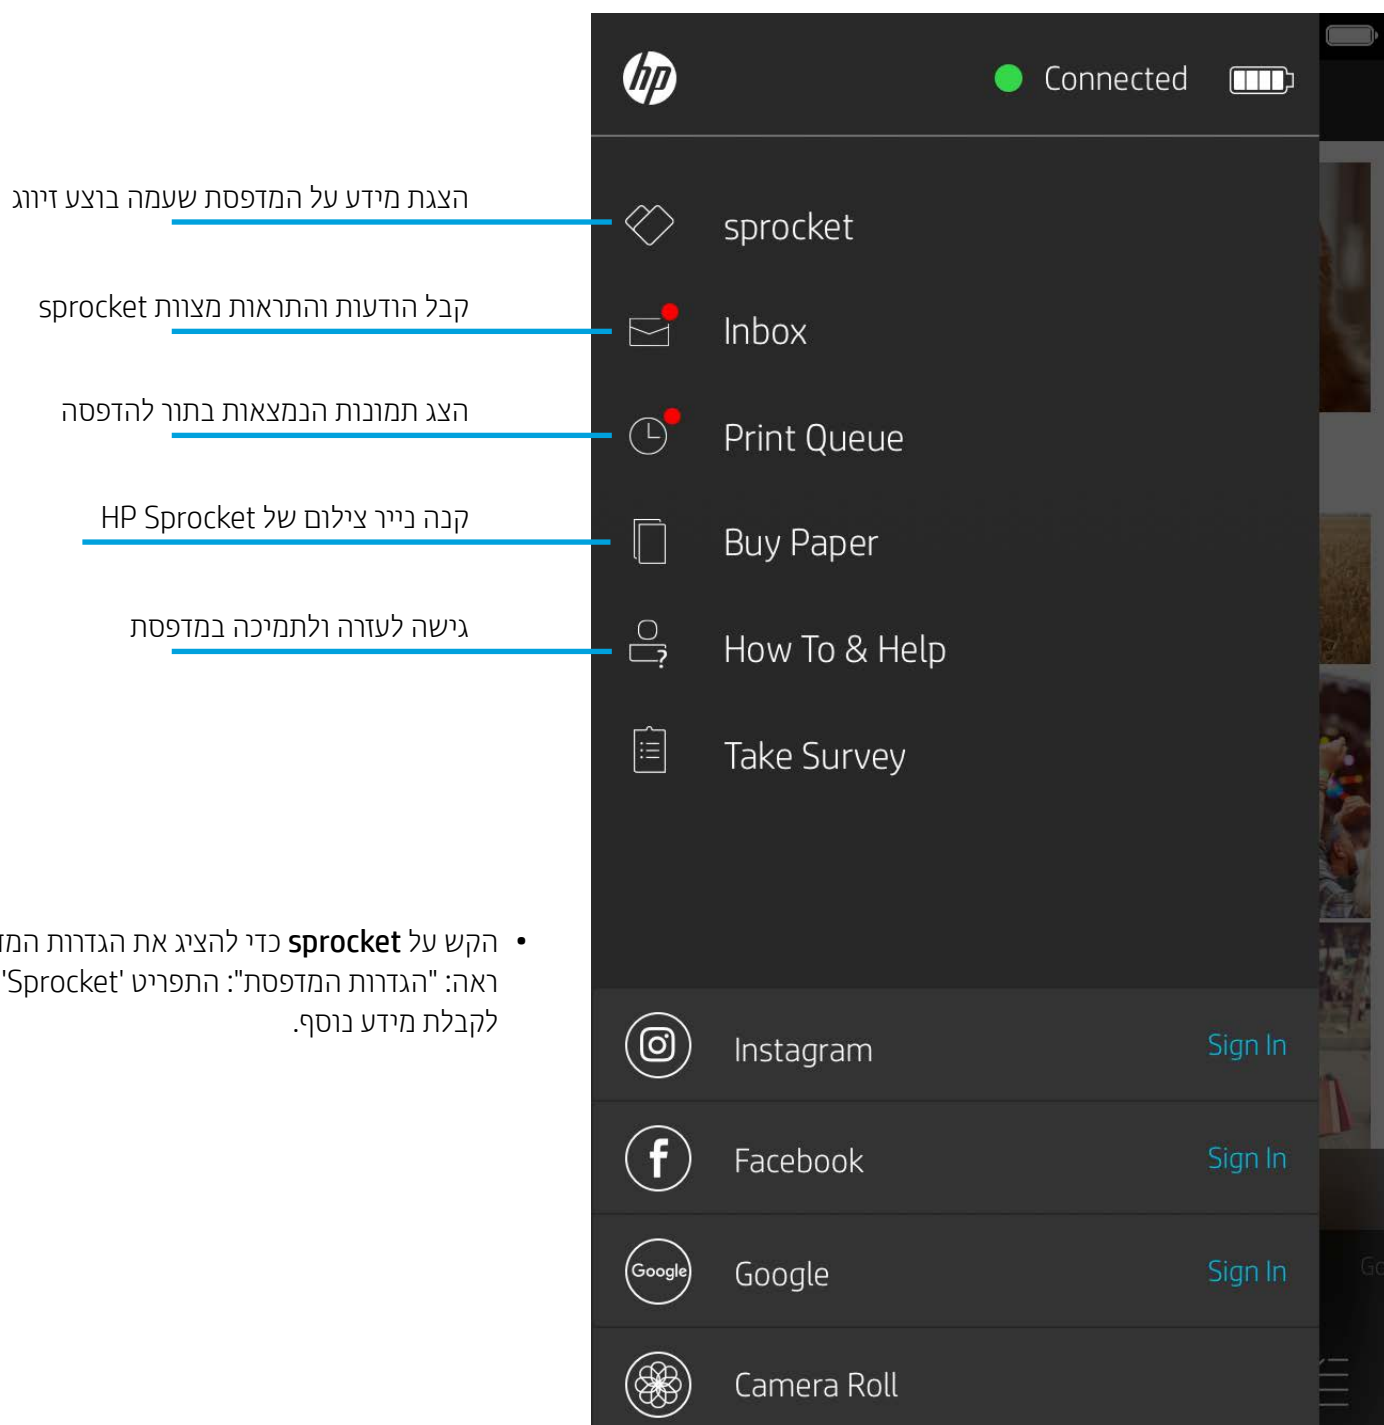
הצגת מידע על המדפסת שעמה בוצע זיווג

קבל הודעות והתראות מצוות sprocket

הצג תמונות הנמצאות בתור להדפסה

קנה נייר צילום של HP Sprocket

גישה לעזרה ולתמיכה במדפסת

• הקש על **sprocket** כדי להציג את הגדרות המ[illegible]
ראה: "הגדרות המדפסת": התפריט 'Sprocket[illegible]
לקבלת מידע נוסף.

hp
Connected

sprocket
Inbox
Print Queue
Buy Paper
How To & Help
Take Survey

Instagram Sign In
Facebook Sign In
Google Google Sign In
Camera Roll

Go